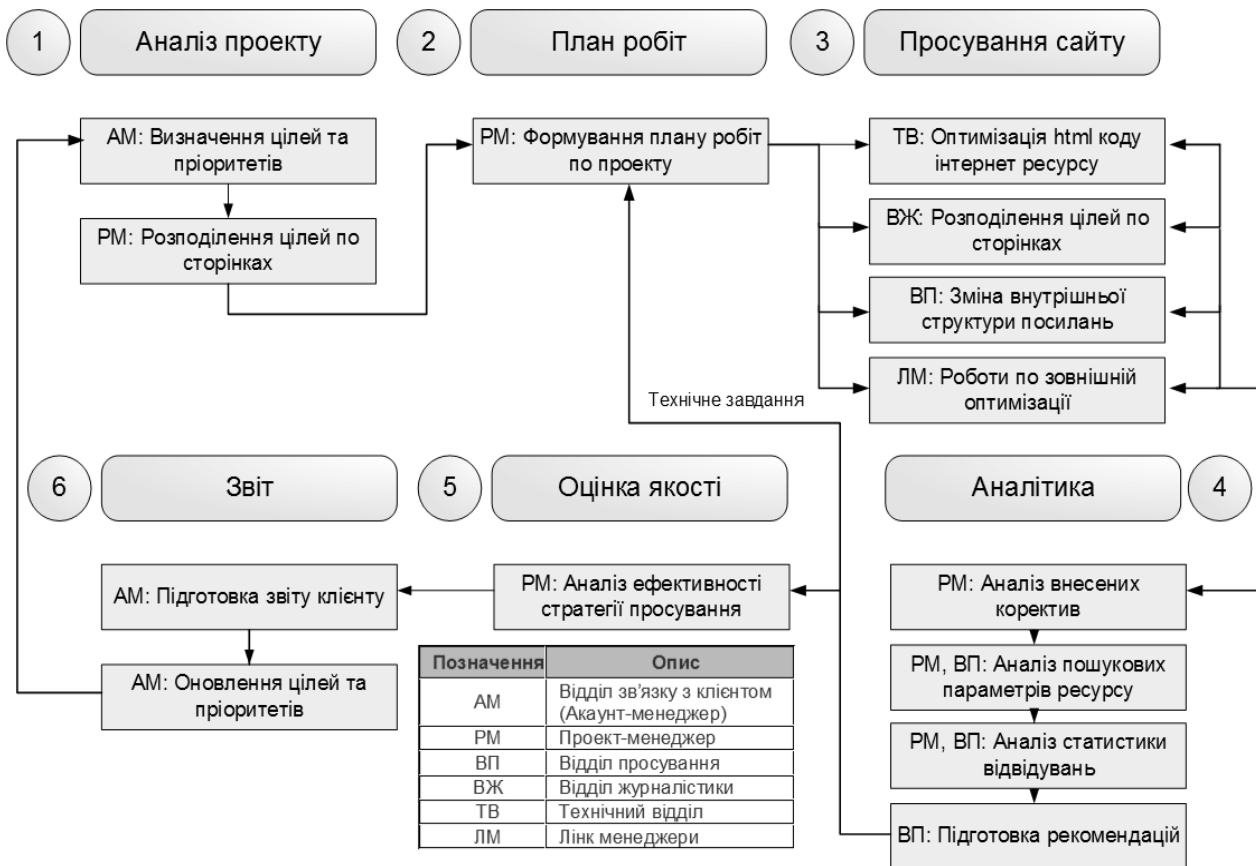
1 Аналіз проекту

2 План робіт

3 Просування сайту

АМ: Визначення цілей та пріоритетів

РМ: Розподілення цілей по сторінках

РМ: Формування плану робіт по проекту

ТВ: Оптимізація html коду інтернет ресурсу

ВЖ: Розподілення цілей по сторінках

ВП: Зміна внутрішньої структури посилань

ЛМ: Роботи по зовнішній оптимізації

Технічне завдання

6 Звіт

5 Оцінка якості

Аналітика 4

АМ: Підготовка звіту клієнту

РМ: Аналіз ефективності стратегії просування

РМ: Аналіз внесених коректив

АМ: Оновлення цілей та пріоритетів

РМ, ВП: Аналіз пошукових параметрів ресурсу

РМ, ВП: Аналіз статистики відвідувань

ВП: Підготовка рекомендацій

| Позначення | Опис |
|---|---|
| АМ | Відділ зв'язку з клієнтом (Акаунт-менеджер) |
| РМ | Проект-менеджер |
| ВП | Відділ просування |
| ВЖ | Відділ журналістики |
| ТВ | Технічний відділ |
| ЛМ | Лінк менеджери |